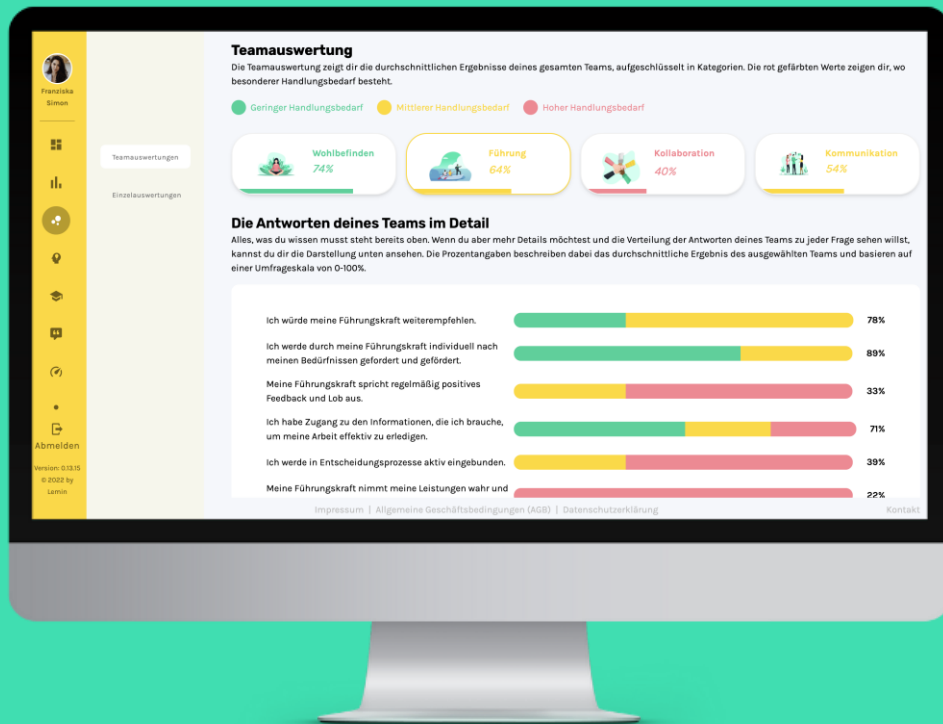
Franziska Simon

Abmelden

Version: 0.13.15
© 2022 by Lemin

Teamauswertungen

Einzelauswertungen

Teamauswertung

Die Teamauswertung zeigt dir die durchschnittlichen Ergebnisse deines gesamten Teams, aufgeschlüsselt in Kategorien. Die rot gefärbten Werte zeigen dir, wo besonderer Handlungsbedarf besteht.

Geringer Handlungsbedarf Mittlerer Handlungsbedarf Hoher Handlungsbedarf

Wohlbefinden 74%

Führung 64%

Kollaboration 40%

Kommunikation 54%

Die Antworten deines Teams im Detail

Alles, was du wissen musst steht bereits oben. Wenn du aber mehr Details möchtest und die Verteilung der Antworten deines Teams zu jeder Frage sehen willst, kannst du dir die Darstellung unten ansehen. Die Prozentangaben beschreiben dabei das durchschnittliche Ergebnis des ausgewählten Teams und basieren auf einer Umfrageskala von 0-100%.

Ich würde meine Führungskraft weiterempfehlen. 78%

Ich werde durch meine Führungskraft individuell nach meinen Bedürfnissen gefordert und gefördert. 89%

Meine Führungskraft spricht regelmäßig positives Feedback und Lob aus. 33%

Ich habe Zugang zu den Informationen, die ich brauche, um meine Arbeit effektiv zu erledigen. 71%

Ich werde in Entscheidungsprozesse aktiv eingebunden. 39%

Meine Führungskraft nimmt meine Leistungen wahr und 22%

Impressum | Allgemeine Geschäftsbedingungen (AGB) | Datenschutzerklärung

Kontakt